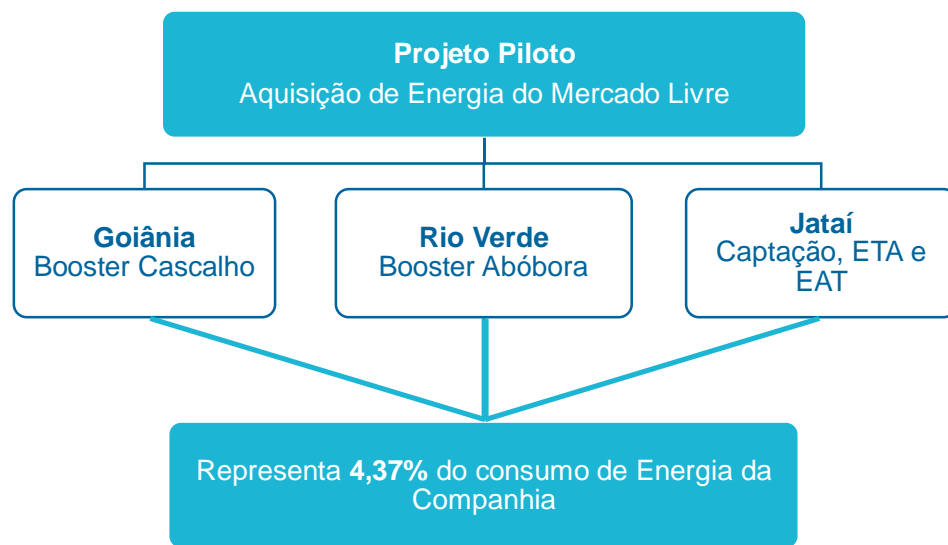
**Projeto Piloto**
Aquisição de Energia do Mercado Livre

**Goiânia**
Booster Cascalho

**Rio Verde**
Booster Abóbora

**Jataí**
Captação, ETA e EAT

Representa **4,37%** do consumo de Energia da Companhia